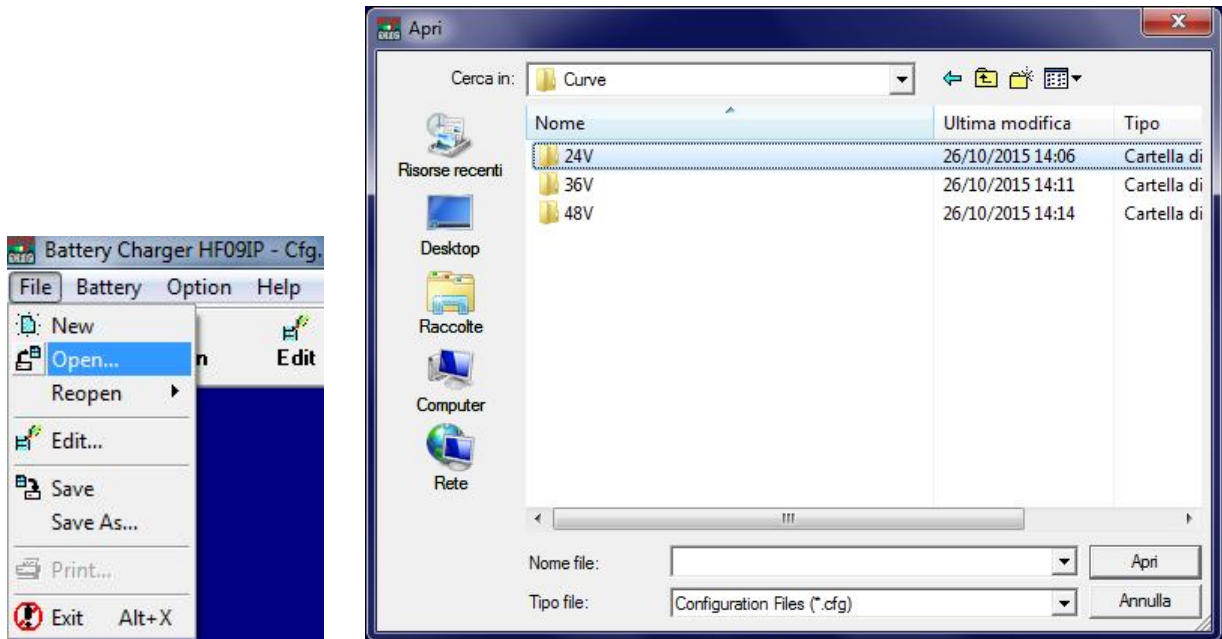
Battery Charger HF09IP - Cfg.

File Battery Option Help

New
Open...
Reopen
Edit...
Save
Save As...
Print...
Exit Alt+X

n Edit

Apri

Cerca in: Curve

Risorse recenti
Desktop
Raccolte
Computer
Rete

| Nome | Ultima modifica | Tipo |
|---|---|---|
| 24V | 26/10/2015 14:06 | Cartella di |
| 36V | 26/10/2015 14:11 | Cartella di |
| 48V | 26/10/2015 14:14 | Cartella di |

Nome file:
Tipo file: Configuration Files (*.cfg)

Apri
Annulla